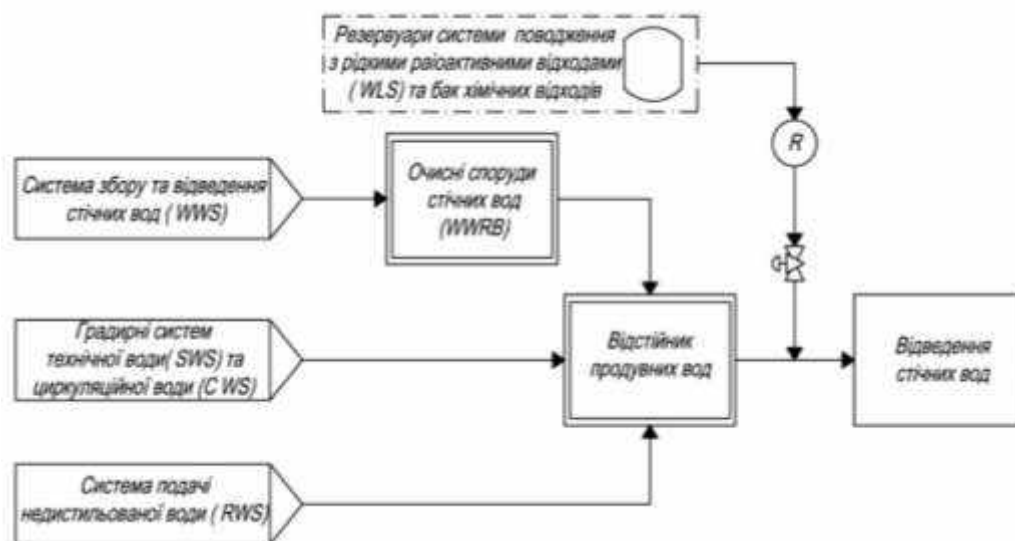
Резервуари системи поводження з рідкими раіоактивними відходами ( WLS) та бак хімічних відходів

R

Система збору та відведення стічних вод ( WWS)

Очисні споруди стічних вод (WWRB)

Градирні систем технічної води( SWS) та циркуляційної води (С WS)

Відстійник продувних вод

Відведення стічних вод

Система подачі недистильованої води ( RWS)